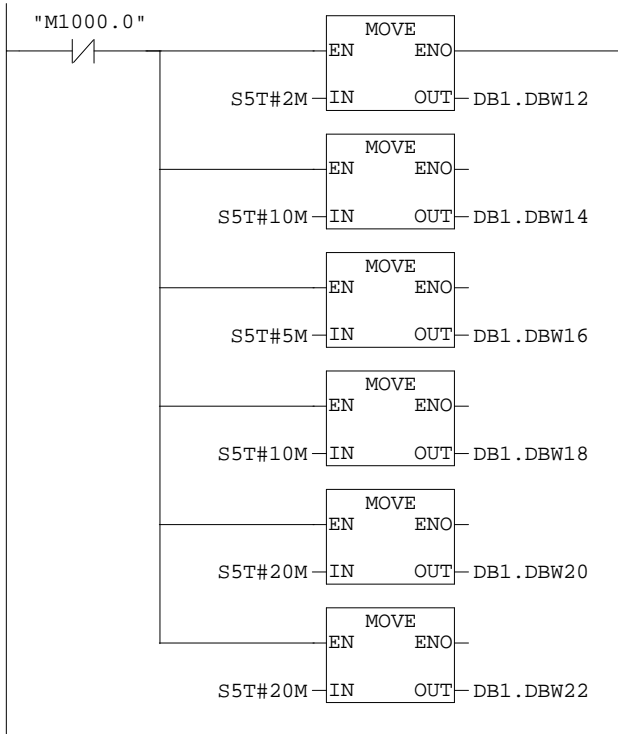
"M1000.0"

MOVE
EN ENO
S5T#2M IN OUT DB1.DBW12

MOVE
EN ENO
S5T#10M IN OUT DB1.DBW14

MOVE
EN ENO
S5T#5M IN OUT DB1.DBW16

MOVE
EN ENO
S5T#10M IN OUT DB1.DBW18

MOVE
EN ENO
S5T#20M IN OUT DB1.DBW20

MOVE
EN ENO
S5T#20M IN OUT DB1.DBW22